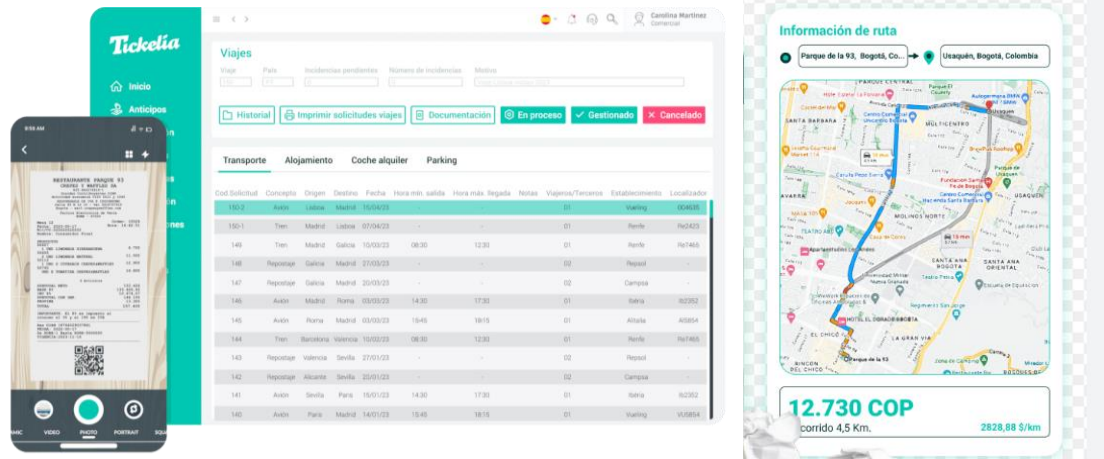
Tickelia

Inicio
Anticipos

Carolina Martinez
Comercial

Viajes

Viaje País Incidencias pendientes Números de incidencias Motivo

Historial
Imprimir solicitudes viajes
Documentación
En proceso
Gestionado
Cancelado

Transporte Alojamiento Coche alquiler Parking

| Cod.Solicitud | Concepto | Origen | Destino | Fecha | Hora mín. salida | Hora máx. llegada | Notas | Viajeros/Terceros | Establecimiento | Localizador |
|---|---|---|---|---|---|---|---|---|---|---|
| 150-2 | Avion | Lisboa | Madrid | 15/04/23 | - | - | | 01 | Vueling | 004635 |
| 150-1 | Tren | Madrid | Lisboa | 07/04/23 | - | - | | 01 | Renfe | Re2423 |
| 149 | Tren | Madrid | Galicia | 10/03/23 | 08:30 | 12:30 | | 01 | Renfe | Re7465 |
| 148 | Repostaje | Galicia | Madrid | 27/03/23 | - | - | | 02 | Repsol | - |
| 147 | Repostaje | Galicia | Madrid | 27/03/23 | - | - | | 02 | Campsa | - |
| 146 | Avion | Madrid | Roma | 03/03/23 | 14:30 | 17:30 | | 01 | Iberia | Ib2352 |
| 145 | Avion | Roma | Madrid | 03/03/23 | 15:45 | 19:15 | | 01 | Alitalia | AI5654 |
| 144 | Tren | Barcelona | Valencia | 10/02/23 | 08:30 | 12:30 | | 01 | Renfe | Re7465 |
| 143 | Repostaje | Valencia | Sevilla | 27/01/23 | - | - | | 02 | Repsol | - |
| 142 | Repostaje | Alicante | Sevilla | 20/01/23 | - | - | | 02 | Campsa | - |
| 141 | Avion | Sevilla | Paris | 15/01/23 | 14:30 | 17:30 | | 01 | Iberia | Ib2352 |
| 140 | Avion | Paris | Madrid | 14/01/23 | 15:45 | 18:15 | | 01 | Vueling | VU6854 |

RESTAURANTE PARQUE 93

VIDEO PHOTO PORTRAIT

Información de ruta

Parque de la 93, Bogotá, Co...
Usaquén, Bogotá, Colombia

SANTA BARBARA
MULTICENTRO
USAQUEN
MOLINOS NORTE
SANTA ANA
SANTA ANA ORIENTAL
EL CHICO
LA GRAN VIA
HOTEL EL DORADO BOGOTA
Parque de la 93

12.730 COP
corrido 4,5 Km.
2828,88 $/km